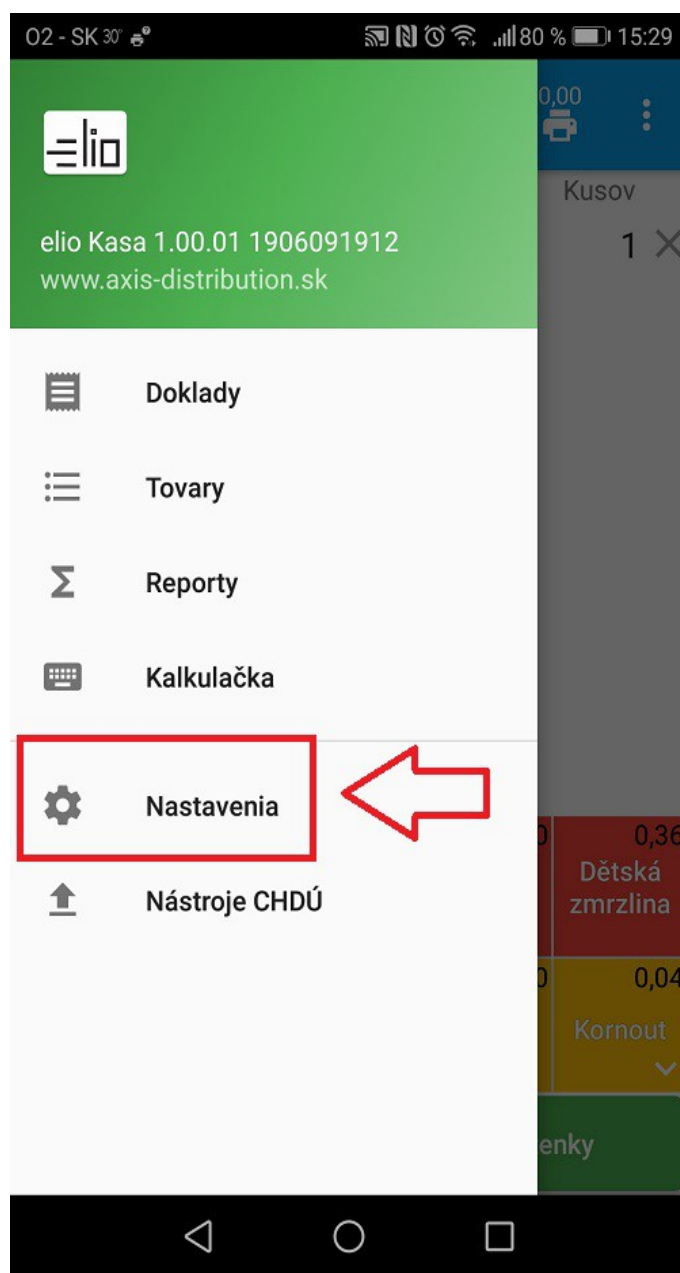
O2 - SK 30° 80 % 15:29

elio

elio Kasa 1.00.01 1906091912
www.axis-distribution.sk

0,00

Kusov

1

Doklady

Tovary

Reporty

Kalkulačka

Nastavenia

Nástroje CHDÚ

0,36
Dětská zmrzlina

0,04
Kornout

enky